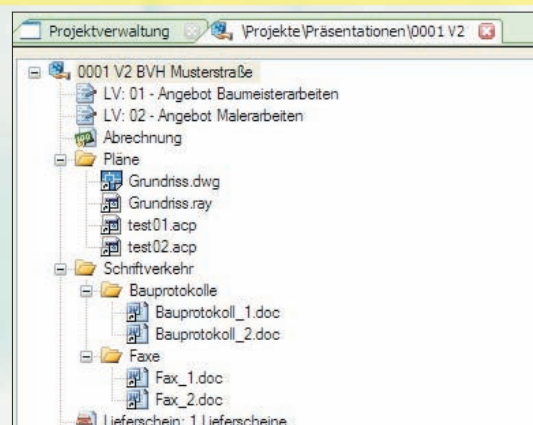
Projektverwaltung \Projekte\Präsentationen\0001 V2

0001 V2 BVH Musterstraße
LV: 01 - Angebot Baumeisterarbeiten
LV: 02 - Angebot Malerarbeiten
Abrechnung
Pläne
Grundriss.dwg
Grundriss.ray
test01.acp
test02.acp
Schriftverkehr
Bauprotokolle
Bauprotokoll_1.doc
Bauprotokoll_2.doc
Faxe
Fax_1.doc
Fax_2.doc
Lieferschein: 1 Lieferscheine